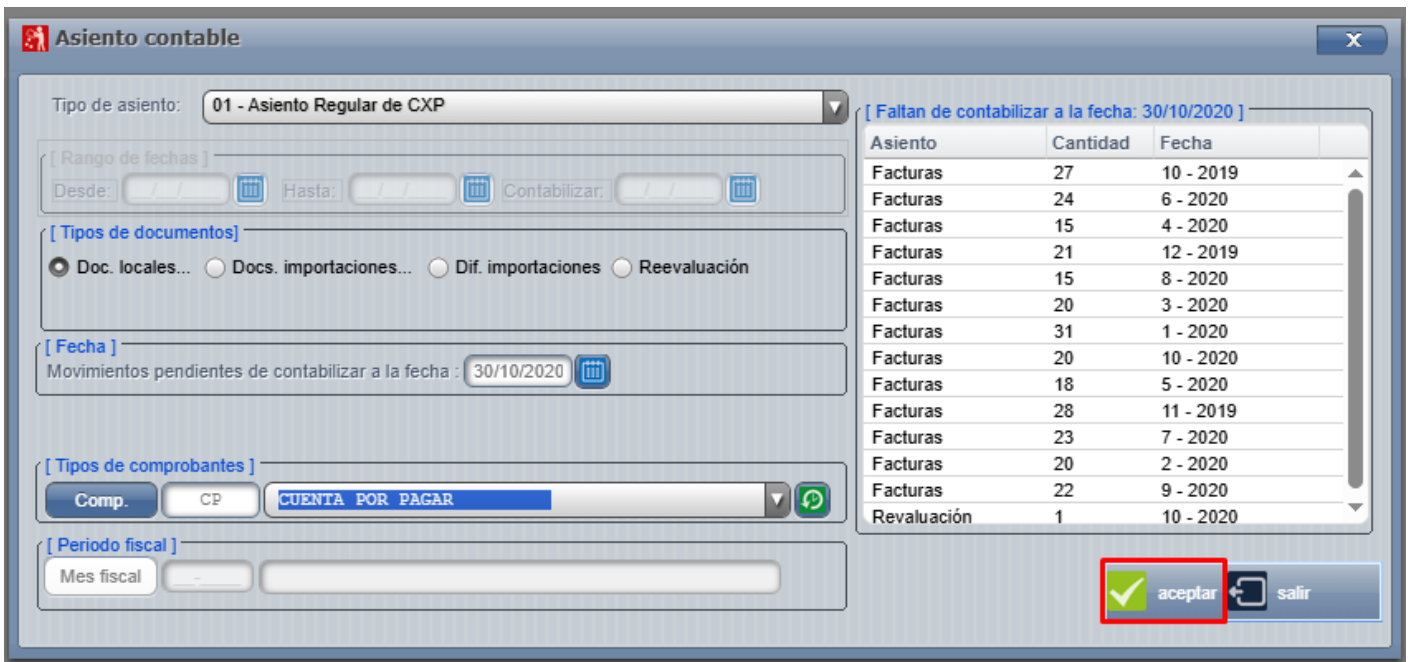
Asiento contable

Tipo de asiento: 01 - Asiento Regular de CXP

[ Rango de fechas ]
Desde: __/__/__ Hasta: __/__/__ Contabilizar: __/__/__

[ Tipos de documentos]
Doc. locales... Docs. importaciones... Dif. importaciones Reevaluación

[ Fecha ]
Movimientos pendientes de contabilizar a la fecha : 30/10/2020

[ Tipos de comprobantes ]
Comp. CP CUENTA POR PAGAR

[ Periodo fiscal ]
Mes fiscal __-____

[ Faltan de contabilizar a la fecha: 30/10/2020 ]

| Asiento | Cantidad | Fecha |
|---|---|---|
| Facturas | 27 | 10 - 2019 |
| Facturas | 24 | 6 - 2020 |
| Facturas | 15 | 4 - 2020 |
| Facturas | 21 | 12 - 2019 |
| Facturas | 15 | 8 - 2020 |
| Facturas | 20 | 3 - 2020 |
| Facturas | 31 | 1 - 2020 |
| Facturas | 20 | 10 - 2020 |
| Facturas | 18 | 5 - 2020 |
| Facturas | 28 | 11 - 2019 |
| Facturas | 23 | 7 - 2020 |
| Facturas | 20 | 2 - 2020 |
| Facturas | 22 | 9 - 2020 |
| Revaluación | 1 | 10 - 2020 |

aceptar salir